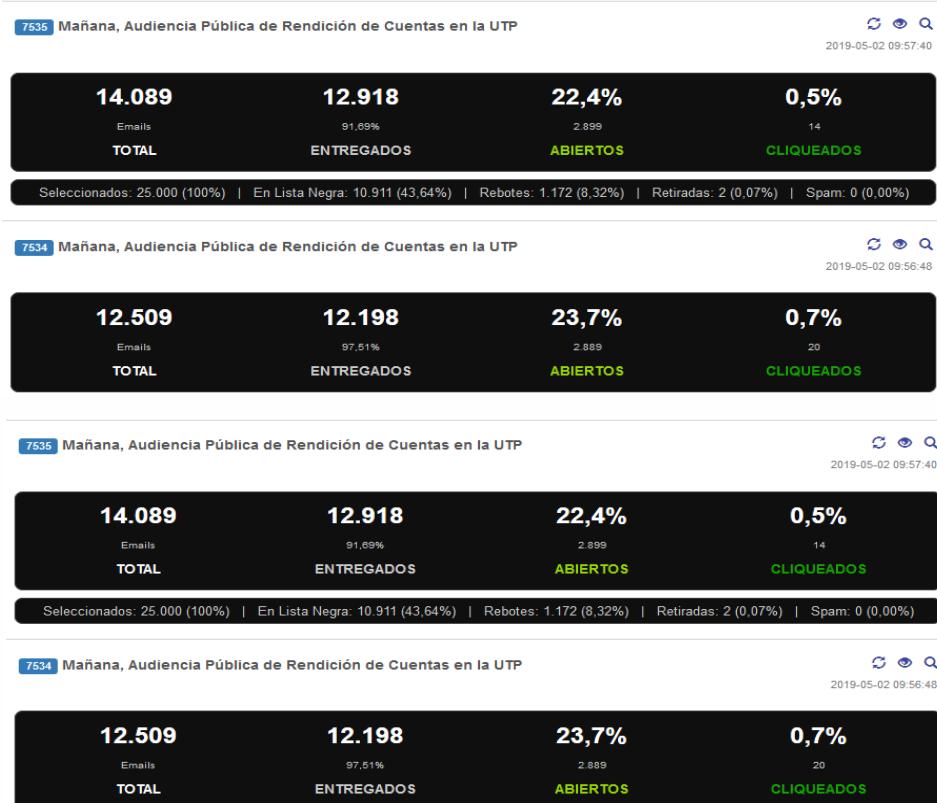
7535 Mañana, Audiencia Pública de Rendición de Cuentas en la UTP
2019-05-02 09:57:40

| 14.089 | 12.918 | 22,4% | 0,5% |
|---|---|---|---|
| Emails | 91,69% | 2.899 | 14 |
| TOTAL | ENTREGADOS | ABIERTOS | CLIQUEADOS |

Seleccionados: 25.000 (100%) | En Lista Negra: 10.911 (43,64%) | Rebotes: 1.172 (8,32%) | Retiradas: 2 (0,07%) | Spam: 0 (0,00%)

7534 Mañana, Audiencia Pública de Rendición de Cuentas en la UTP
2019-05-02 09:56:48

| 12.509 | 12.198 | 23,7% | 0,7% |
|---|---|---|---|
| Emails | 97,51% | 2.889 | 20 |
| TOTAL | ENTREGADOS | ABIERTOS | CLIQUEADOS |

7535 Mañana, Audiencia Pública de Rendición de Cuentas en la UTP
2019-05-02 09:57:40

| 14.089 | 12.918 | 22,4% | 0,5% |
|---|---|---|---|
| Emails | 91,69% | 2.899 | 14 |
| TOTAL | ENTREGADOS | ABIERTOS | CLIQUEADOS |

Seleccionados: 25.000 (100%) | En Lista Negra: 10.911 (43,64%) | Rebotes: 1.172 (8,32%) | Retiradas: 2 (0,07%) | Spam: 0 (0,00%)

7534 Mañana, Audiencia Pública de Rendición de Cuentas en la UTP
2019-05-02 09:56:48

| 12.509 | 12.198 | 23,7% | 0,7% |
|---|---|---|---|
| Emails | 97,51% | 2.889 | 20 |
| TOTAL | ENTREGADOS | ABIERTOS | CLIQUEADOS |